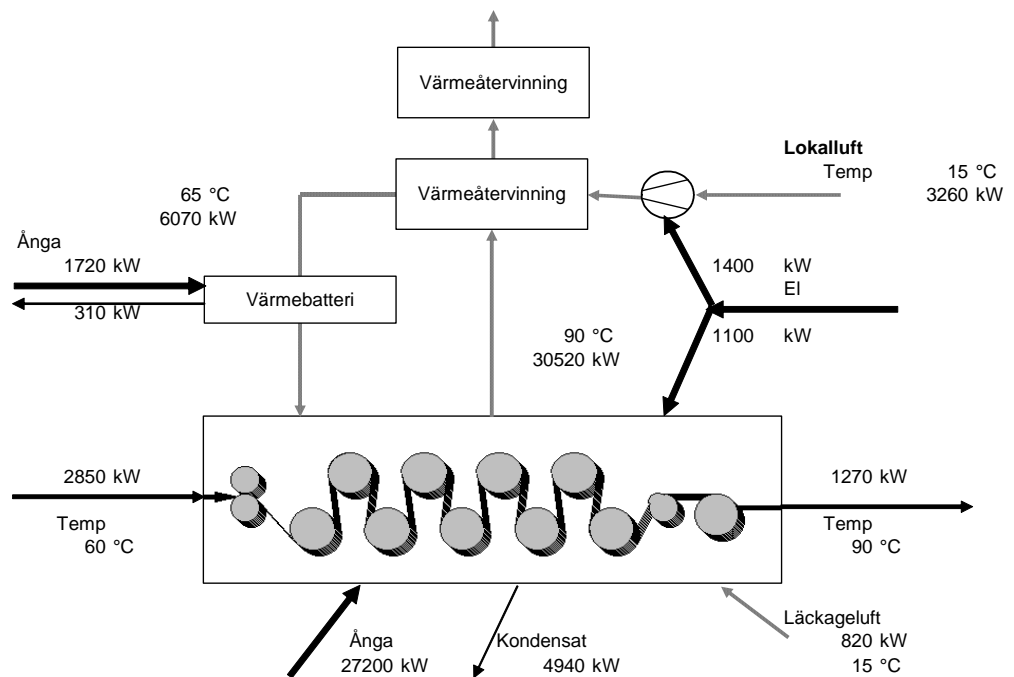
Värmeåtervinning

Lokalluft
Temp 15 °C
3260 kW

65 °C
6070 kW

Värmeåtervinning

Ånga
1720 kW
310 kW

Värmebatteri

1400 kW
El
1100 kW

90 °C
30520 kW

2850 kW
Temp
60 °C

1270 kW
Temp
90 °C

Ånga
27200 kW

Kondensat
4940 kW

Läckageluft
820 kW
15 °C